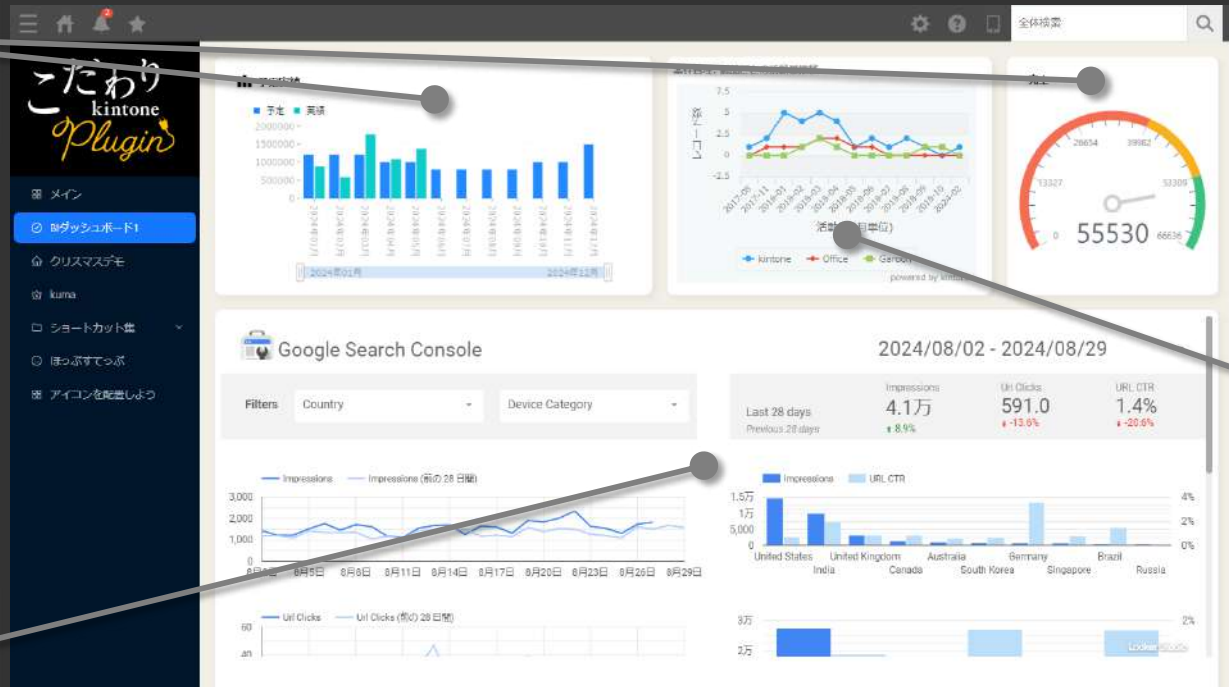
全体検索

こだわり kintone Plugin

メイン
ダッシュボード1
クリスマスデモ
kuma
ショートカット集
ほっぷすてっぷ
アイコンを配置しよう

予定 実績
2000000
1500000
1000000
500000
0
2024年01月
2024年12月

7.5
5
2.5
0
-2.5
2017-06
2017-11
2018-01
2018-02
2018-03
2018-04
2018-05
2018-06
2018-07
2018-08
2018-09
2018-10
2024-02
活動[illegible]月単位)
kintone
Office
Garoon

13327
26654
39982
53309
0
66636
55530

Google Search Console
2024/08/02 - 2024/08/29

Filters
Country
Device Category

Last 28 days
Previous 28 days
Impressions
4.1万
8.9%
Url Clicks
591.0
-13.6%
URL CTR
1.4%
-20.6%

Impressions
Impressions (前の 28 日間)
3,000
2,000
1,000
0
8月5日
8月8日
8月11日
8月14日
8月17日
8月20日
8月23日
8月26日
8月29日

Impressions
URL CTR
1.5万
1万
5,000
0
4%
2%
0%
United States
India
United Kingdom
Canada
Australia
South Korea
Germany
Singapore
Brazil
Russia

Url Clicks
Url Clicks (前の 28 日間)
60
40

3万
2万
2%